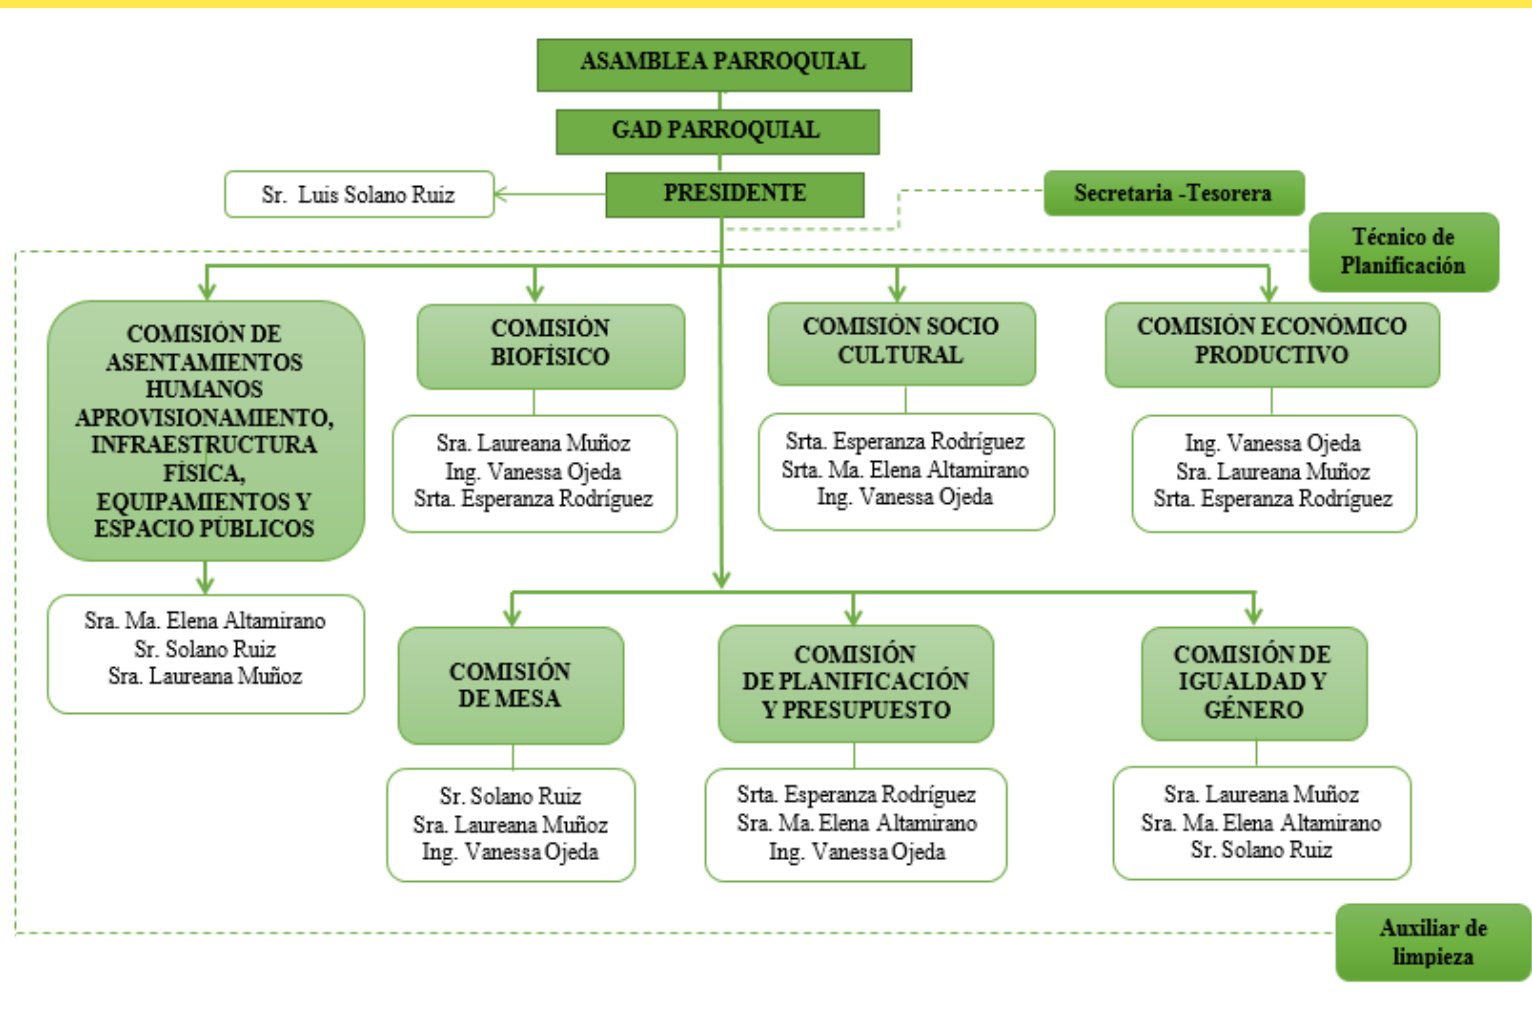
ASAMBLEA PARROQUIAL

GAD PARROQUIAL

Sr. Luis Solano Ruiz

PRESIDENTE

Secretaria -Tesorera

Técnico de Planificación

COMISIÓN DE ASENTAMIENTOS HUMANOS APROVISIONAMIENTO, INFRAESTRUCTURA FÍSICA, EQUIPAMIENTOS Y ESPACIO PÚBLICOS

Sra. Ma. Elena Altamirano
Sr. Solano Ruiz
Sra. Laureana Muñoz

COMISIÓN BIOFÍSICO

Sra. Laureana Muñoz
Ing. Vanessa Ojeda
Srta. Esperanza Rodríguez

COMISIÓN SOCIO CULTURAL

Srta. Esperanza Rodríguez
Srta. Ma. Elena Altamirano
Ing. Vanessa Ojeda

COMISIÓN ECONÓMICO PRODUCTIVO

Ing. Vanessa Ojeda
Sra. Laureana Muñoz
Srta. Esperanza Rodríguez

COMISIÓN DE MESA

Sr. Solano Ruiz
Sra. Laureana Muñoz
Ing. Vanessa Ojeda

COMISIÓN DE PLANIFICACIÓN Y PRESUPUESTO

Srta. Esperanza Rodríguez
Sra. Ma. Elena Altamirano
Ing. Vanessa Ojeda

COMISIÓN DE IGUALDAD Y GÉNERO

Sra. Laureana Muñoz
Sra. Ma. Elena Altamirano
Sr. Solano Ruiz

Auxiliar de limpieza